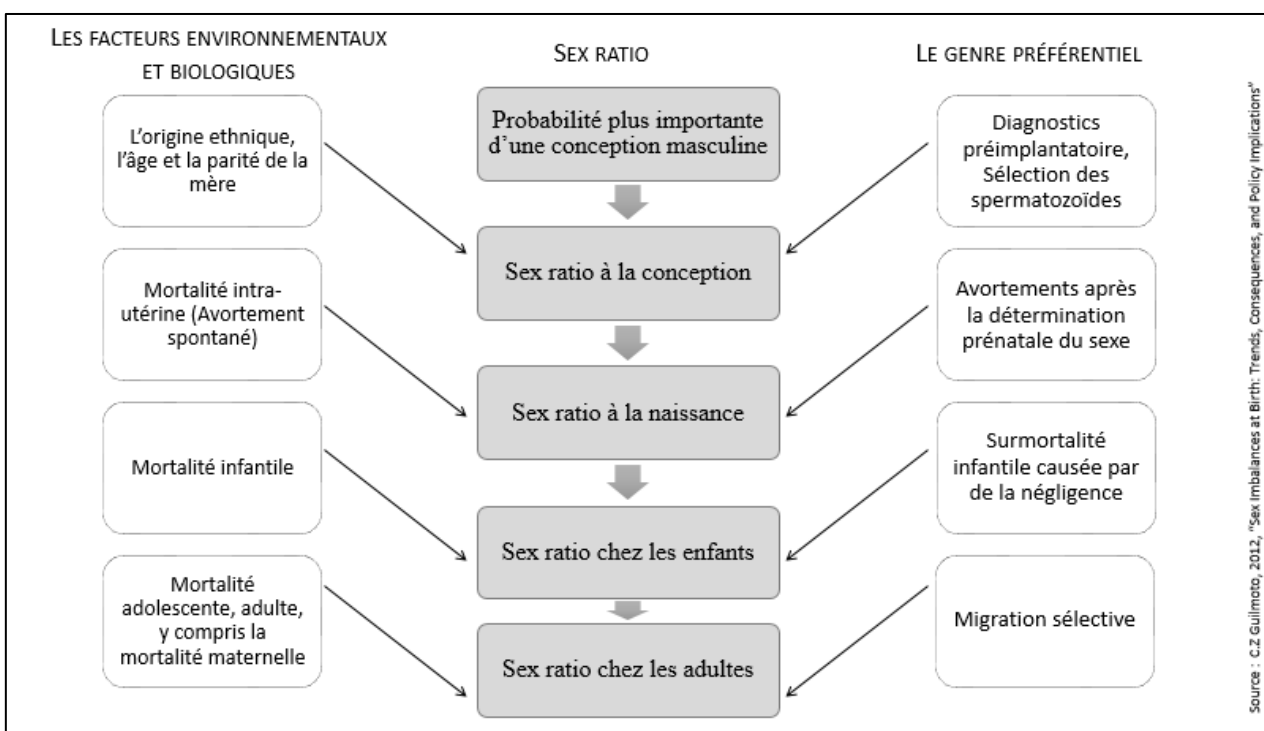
LES FACTEURS ENVIRONNEMENTAUX ET BIOLOGIQUES

SEX RATIO

LE GENRE PRÉFÉRENTIEL

L'origine ethnique, l'âge et la parité de la mère

Probabilité plus importante d'une conception masculine

Diagnostics préimplantatoire, Sélection des spermatozoïdes

Sex ratio à la conception

Mortalité intra-utérine (Avortement spontané)

Avortements après la détermination prénatale du sexe

Sex ratio à la naissance

Mortalité infantile

Surmortalité infantile causée par de la négligence

Sex ratio chez les enfants

Mortalité adolescente, adulte, y compris la mortalité maternelle

Migration sélective

Sex ratio chez les adultes

Source : C.Z Guilmoto, 2012, "Sex Imbalances at Birth: Trends, Consequences, and Policy Implications"